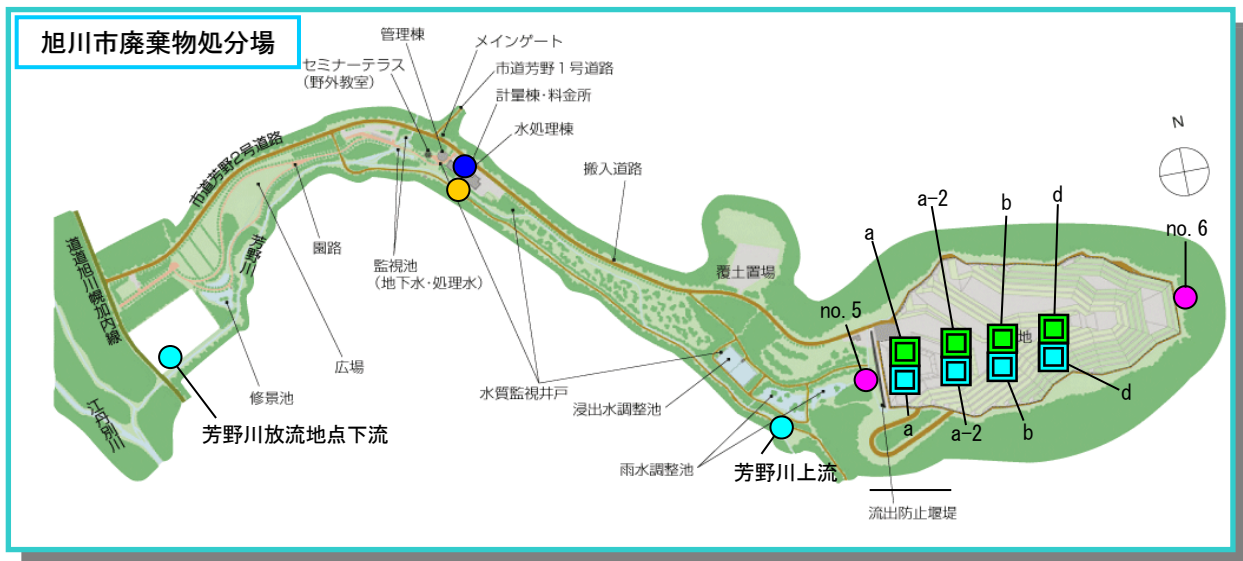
旭川市廃棄物処分場

管理棟
メインゲート
セミナーテラス
（野外教室）
市道芳野１号道路
計量棟・料金所
水処理棟
市道芳野２号道路
搬入道路
N
a-2
b
d
a
no. 6
園路
芳野川
覆土置場
監視池
（地下水・処理水）
no. 5
地
道道旭川幌加内線
広場
修景池
水質監視井戸
浸出水調整池
a
a-2
b
d
江丹別川
芳野川放流地点下流
雨水調整池
芳野川上流
流出防止堰堤